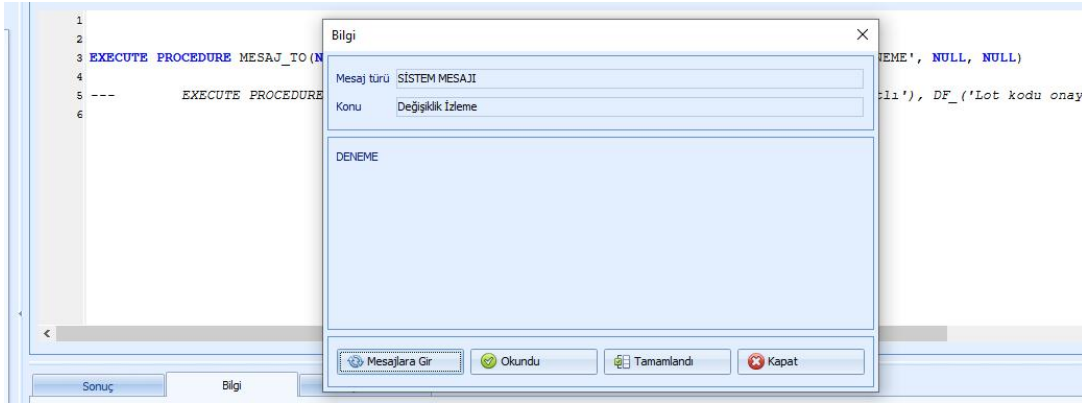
1
2
3 EXECUTE PROCEDURE MESAJ_TO(N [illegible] NEME', NULL, NULL)
4
5 --- EXECUTE PROCEDURE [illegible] :lı'), DF_('Lot kodu onay
6

Bilgi

Mesaj türü SİSTEM MESAJI
Konu Değişiklik İzleme

DENEME

Mesajlara Gir
Okundu
Tamamlandı
Kapat

Sonuç
Bilgi